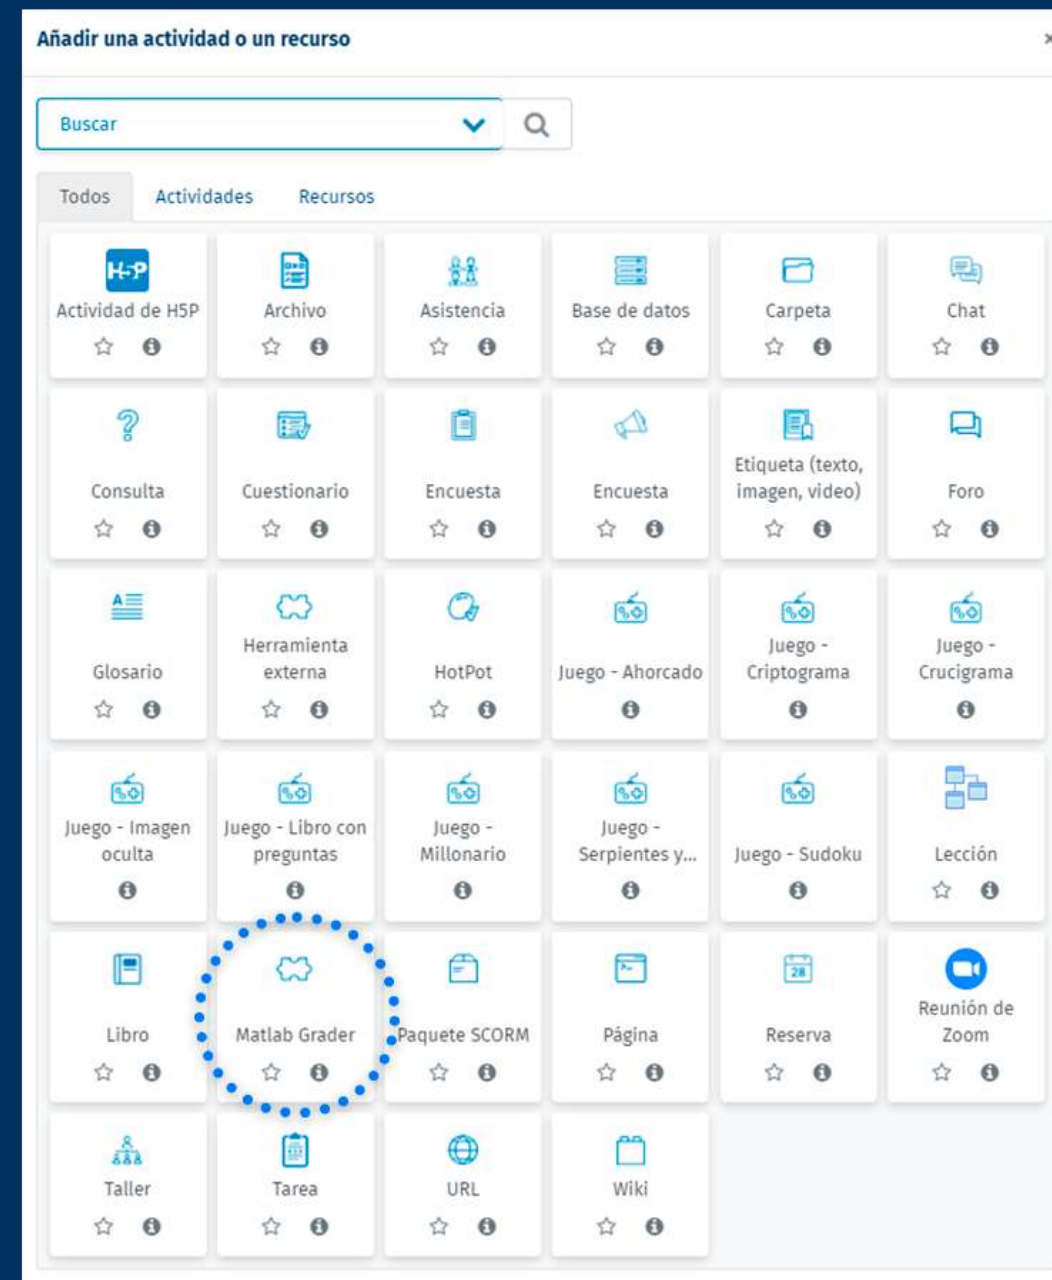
Añadir una actividad o un recurso

Buscar

Todos Actividades Recursos

H5P
Actividad de H5P

Archivo

Asistencia

Base de datos

Carpeta

Chat

Consulta

Cuestionario

Encuesta

Encuesta

Etiqueta (texto, imagen, video)

Foro

Glosario

Herramienta externa

HotPot

Juego - Ahorcado

Juego - Criptograma

Juego - Crucigrama

Juego - Imagen oculta

Juego - Libro con preguntas

Juego - Millonario

Juego - Serpientes y...

Juego - Sudoku

Lección

Libro

Matlab Grader

Paquete SCORM

Página

28
Reserva

Reunión de Zoom

Taller

Tarea

URL

Wiki